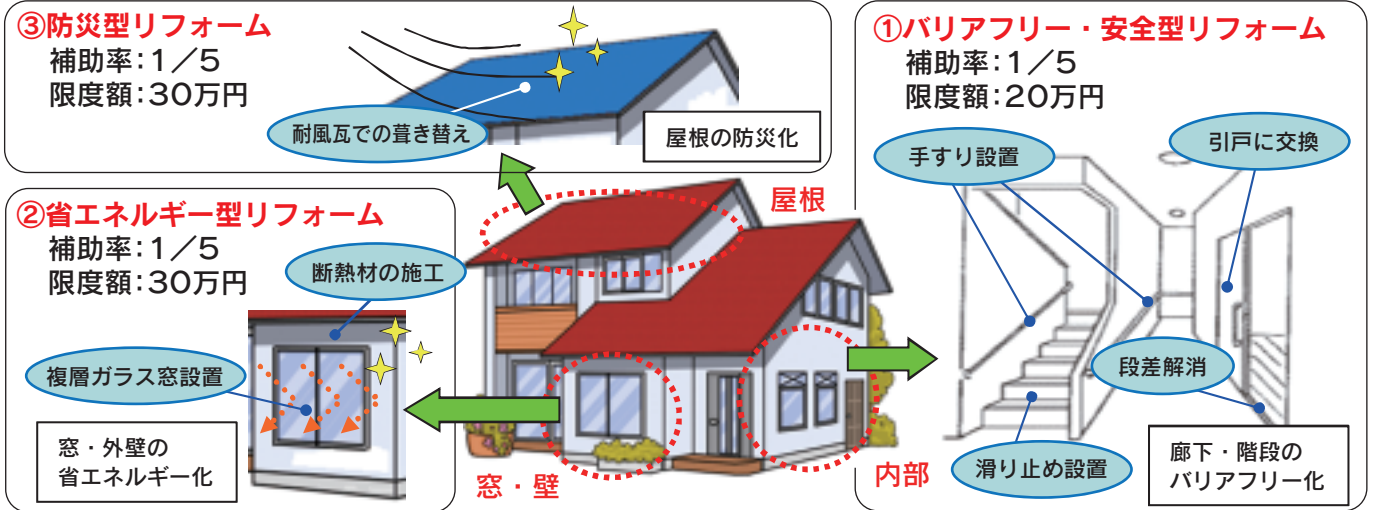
③防災型リフォーム
補助率：1／5
限度額：30万円

耐風瓦での葺き替え

屋根の防災化

②省エネルギー型リフォーム
補助率：1／5
限度額：30万円

断熱材の施工

複層ガラス窓設置

窓・外壁の
省エネルギー化

屋根

窓・壁

内部

①バリアフリー・安全型リフォーム
補助率：1／5
限度額：20万円

手すり設置

引戸に交換

段差解消

滑り止め設置

廊下・階段の
バリアフリー化